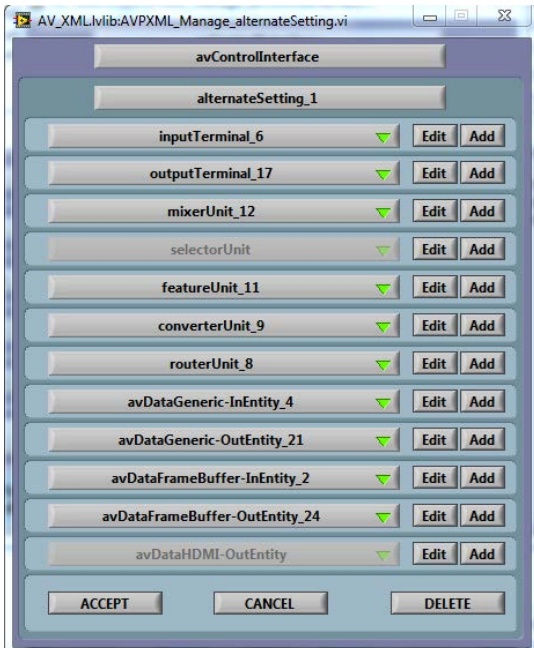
AV_XML.lvlib:AVPXML_Manage_alternateSetting.vi

avControlInterface

alternateSetting_1

inputTerminal_6 Edit Add

outputTerminal_17 Edit Add

mixerUnit_12 Edit Add

selectorUnit Edit Add

featureUnit_11 Edit Add

converterUnit_9 Edit Add

routerUnit_8 Edit Add

avDataGeneric-InEntity_4 Edit Add

avDataGeneric-OutEntity_21 Edit Add

avDataFrameBuffer-InEntity_2 Edit Add

avDataFrameBuffer-OutEntity_24 Edit Add

avDataHDMI-OutEntity Edit Add

ACCEPT CANCEL DELETE